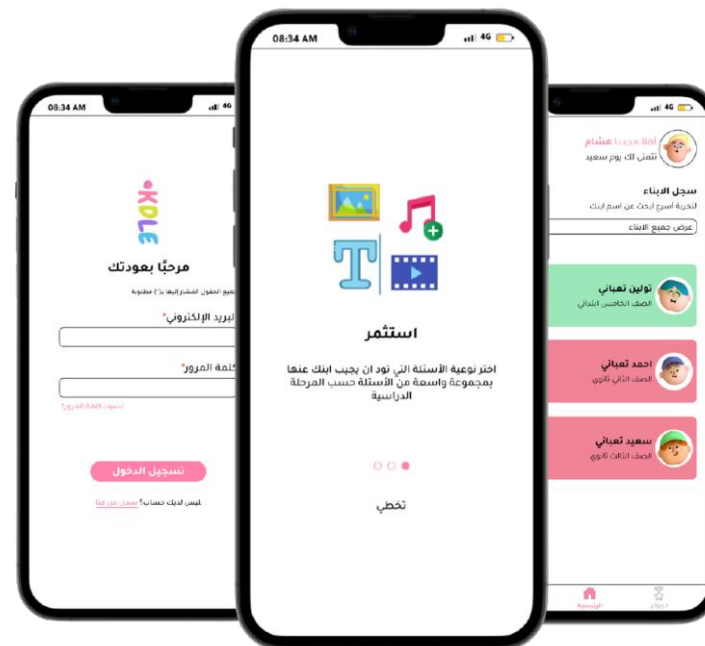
08:34 AM
4G

KIDLE

مرحبًا بعودتك

جميع الحقول المشار إليها بـ(*) مطلوبة

البريد الإلكتروني*

كلمة المرور*

نسيت كلمة المرور؟

تسجيل الدخول

ليس لديك حساب؟ سجل من هنا

08:34 AM
4G

استثمر

اختر نوعية الأسئلة التي تود ان يجيب ابنك عنها بمجموعة واسعة من الأسئلة حسب المرحلة الدراسية

تخطي

4G

أهلا مجددا هشام
نتمنى لك يوم سعيد

سجل الابناء
لتجربة أسرع ابحث عن اسم ابنك

عرض جميع الابناء

تولين نعباني
الصف الخامس ابتدائي

احمد نعباني
الصف الثاني ثانوي

سعيد نعباني
الصف الثالث ثانوي

الرئيسية
الجوائز